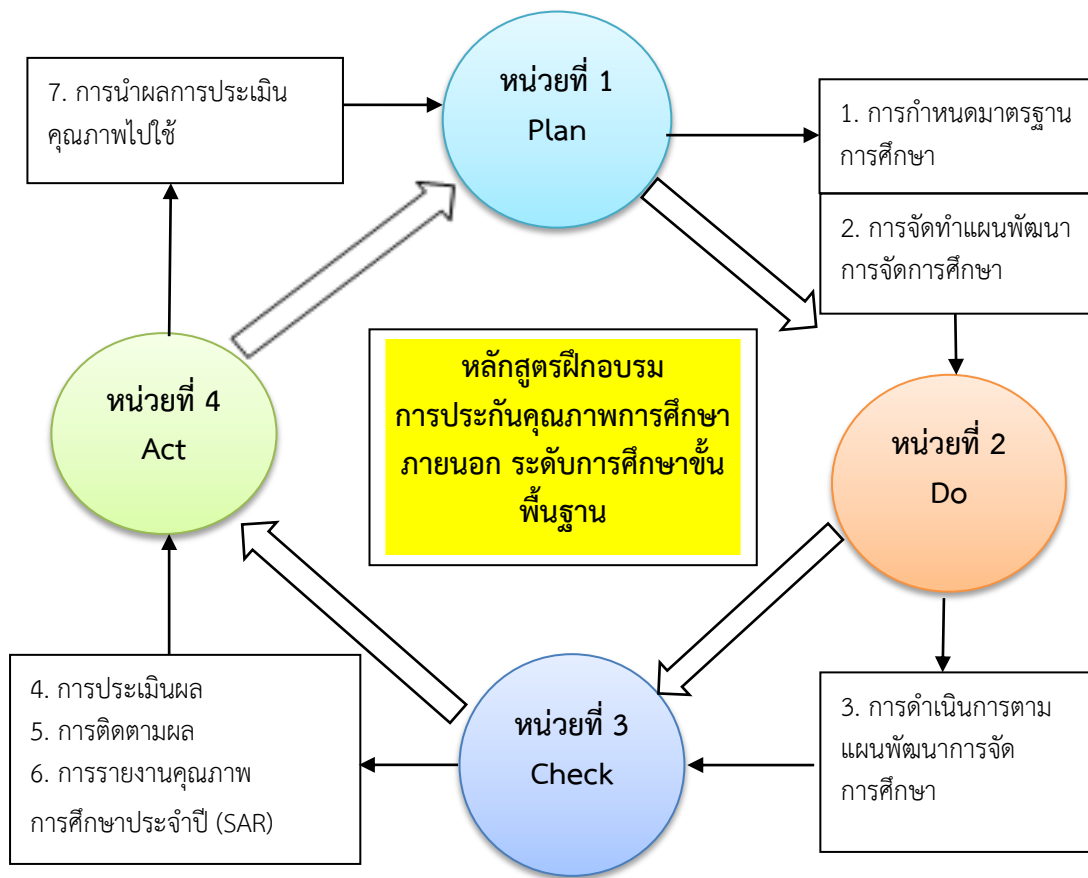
7. การนำผลการประเมินคุณภาพไปใช้

หน่วยที่ 1
Plan

1. การกำหนดมาตรฐานการศึกษา

2. การจัดทำแผนพัฒนาการจัดการศึกษา

หลักสูตรฝึกอบรม
การประกันคุณภาพการศึกษา
ภายนอก ระดับการศึกษาขั้นพื้นฐาน

หน่วยที่ 4
Act

หน่วยที่ 2
Do

4. การประเมินผล
5. การติดตามผล
6. การรายงานคุณภาพการศึกษาประจำปี (SAR)

หน่วยที่ 3
Check

3. การดำเนินการตามแผนพัฒนาการจัดการศึกษา